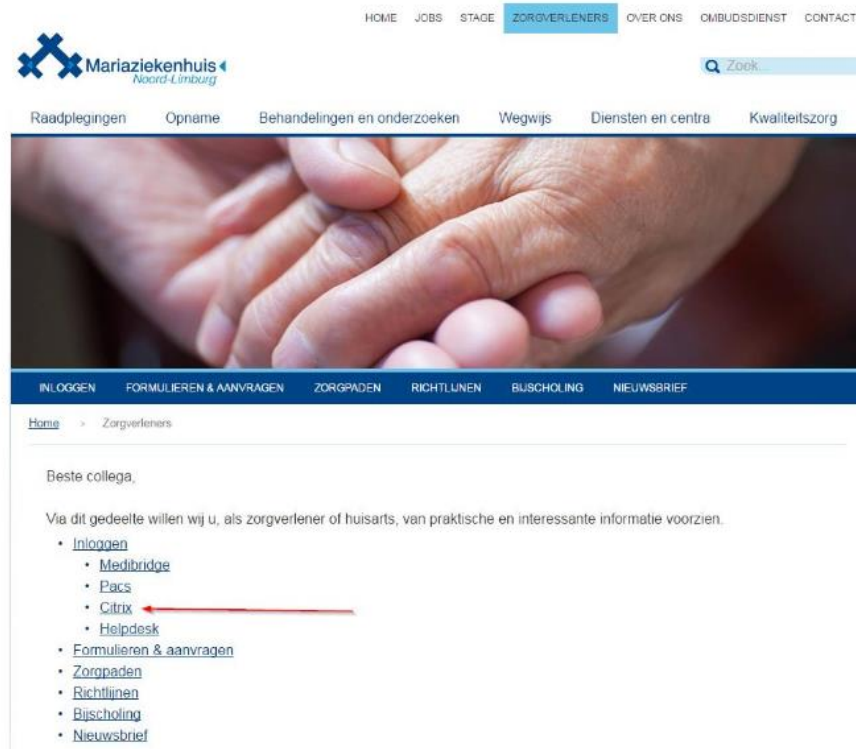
HOME JOBS STAGE ZORGVERLENERS OVER ONS OMBUDSDIENST CONTACT

Mariaziekenhuis
Noord-Limburg

Zoek...

Raadplegingen Opname Behandelingen en onderzoeken Wegwijs Diensten en centra Kwaliteitszorg

INLOGGEN FORMULIEREN & AANVRAGEN ZORGPADEN RICHTLIJNEN BIJSCHOLING NIEUWSBRIEF

Home > Zorgverleners

Beste collega,

Via dit gedeelte willen wij u, als zorgverlener of huisarts, van praktische en interessante informatie voorzien.

- Inloggen
  - Medibridge
  - Pacs
  - Citrix
  - Helpdesk
- Formulieren & aanvragen
- Zorgpaden
- Richtlijnen
- Bijscholing
- Nieuwsbrief